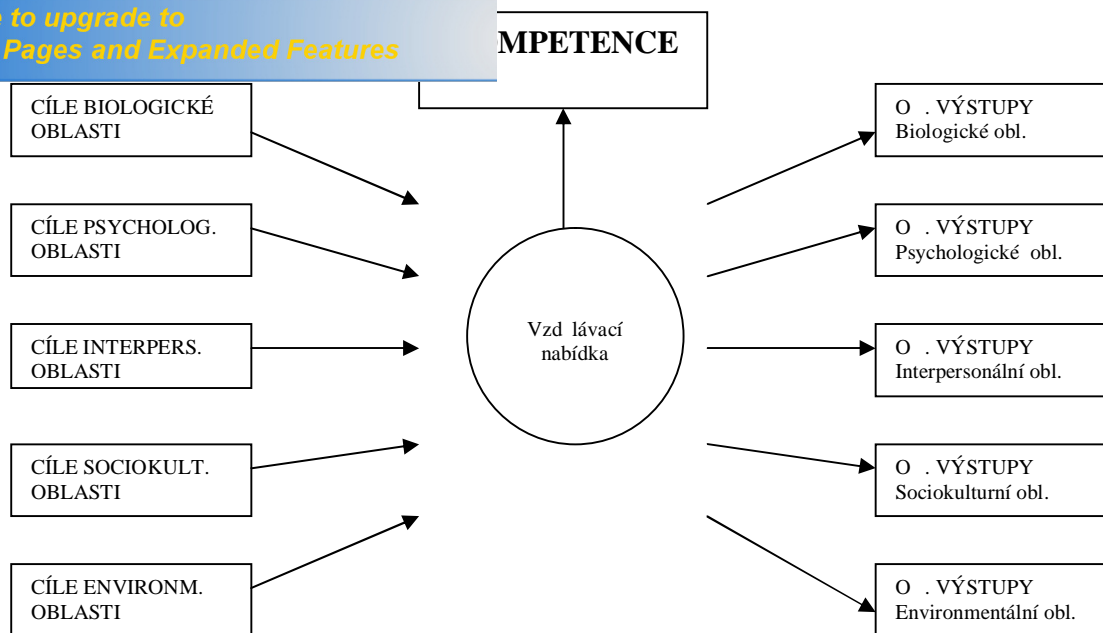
e to upgrade to
Pages and Expanded Features

MPETENCE

CÍLE BIOLOGICKÉ OBLASTI

CÍLE PSYCHOLOG. OBLASTI

CÍLE INTERPERS. OBLASTI

CÍLE SOCIOKULT. OBLASTI

CÍLE ENVIRONM. OBLASTI

Vzd lávací nabídka

O . VÝSTUPY Biologické obl.

O . VÝSTUPY Psychologické obl.

O . VÝSTUPY Interpersonální obl.

O . VÝSTUPY Sociokulturní obl.

O . VÝSTUPY Environmentální obl.